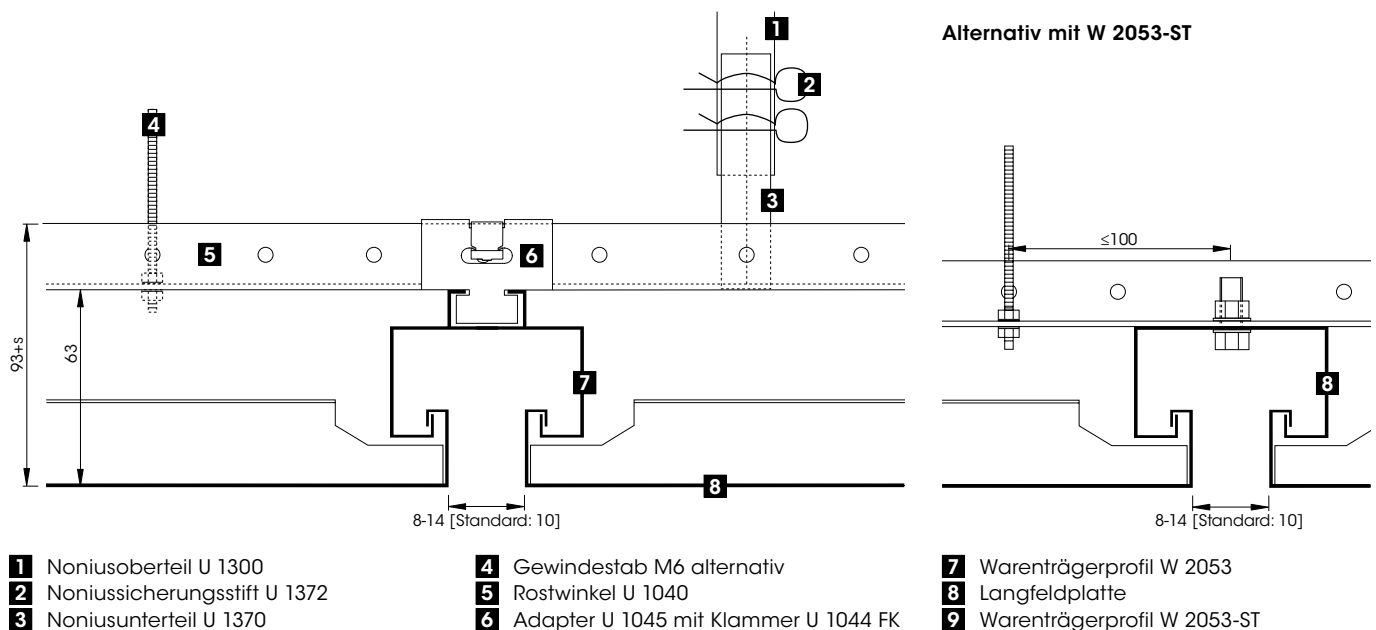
Alternativ mit W 2053-ST

1
2
3
4
5
6
7
8

93+s
63
8-14 [Standard: 10]

≤100
8
8-14 [Standard: 10]

1 Noniusoberteil U 1300
2 Noniussicherungsstift U 1372
3 Noniusunterteil U 1370
4 Gewindestab M6 alternativ
5 Rostwinkel U 1040
6 Adapter U 1045 mit Klammer U 1044 FK
7 Warenträgerprofil W 2053
8 Langfeldplatte
9 Warenträgerprofil W 2053-ST